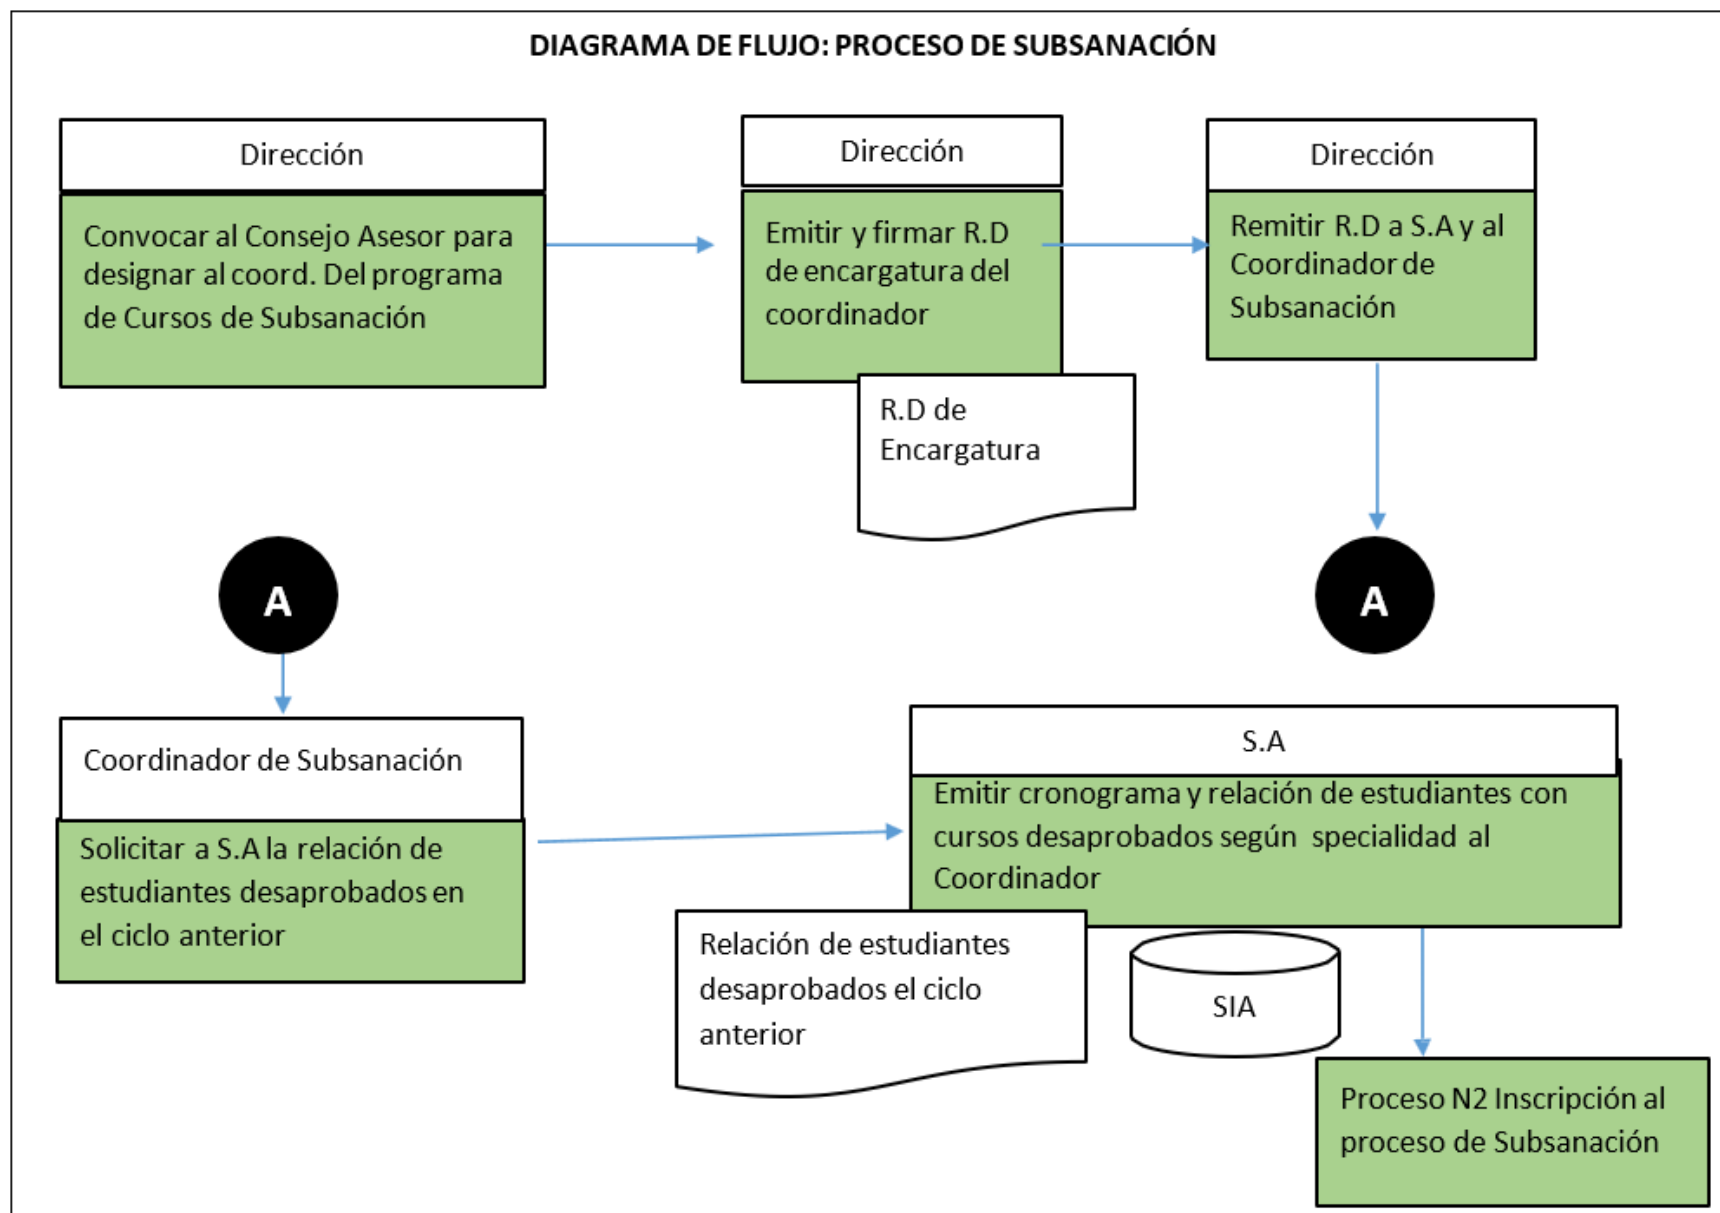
DIAGRAMA DE FLUJO: PROCESO DE SUBSANACIÓN

Dirección

Convocar al Consejo Asesor para designar al coord. Del programa de Cursos de Subsanación

Dirección

Emitir y firmar R.D de encargatura del coordinador

R.D de Encargatura

Dirección

Remitir R.D a S.A y al Coordinador de Subsanación

A

A

Coordinador de Subsanación

Solicitar a S.A la relación de estudiantes desaprobados en el ciclo anterior

S.A

Emitir cronograma y relación de estudiantes con cursos desaprobados según specialidad al Coordinador

Relación de estudiantes desaprobados el ciclo anterior

SIA

Proceso N2 Inscripción al proceso de Subsanación